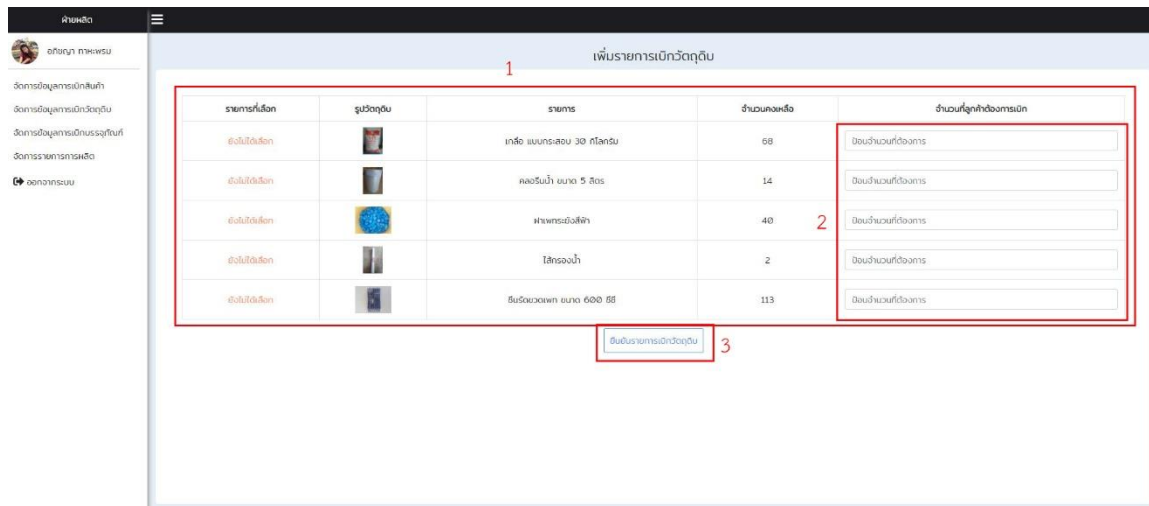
ฝ่ายผลิต

อภิชญา ทาหะพรม

จัดการข้อมูลการเบิกสินค้า
จัดการข้อมูลการเบิกวัตถุดิบ
จัดการข้อมูลการเบิกบรรจุภัณฑ์
จัดการรายการการผลิต
ออกจากระบบ

เพิ่มรายการเบิกวัตถุดิบ

1

| รายการที่เลือก | รูปวัตถุดิบ | รายการ | จำนวนคงเหลือ | จำนวนที่ลูกค้าต้องการเบิก |
|---|---|---|---|---|
| ยังไม่ได้เลือก | | เกลือ แบบกระสอบ 30 กิโลกรัม | 68 | ป้อนจำนวนที่ต้องการ |
| ยังไม่ได้เลือก | | คลอรีนน้ำ ขนาด 5 ลิตร | 14 | ป้อนจำนวนที่ต้องการ |
| ยังไม่ได้เลือก | | ฝาแพคระบังสีฟ้า | 40 | ป้อนจำนวนที่ต้องการ |
| ยังไม่ได้เลือก | | ไส้กรองน้ำ | 2 | ป้อนจำนวนที่ต้องการ |
| ยังไม่ได้เลือก | | ชิมรัดขวดแพท ขนาด 600 ซีซี | 113 | ป้อนจำนวนที่ต้องการ |

2

ยืนยันรายการเบิกวัตถุดิบ

3